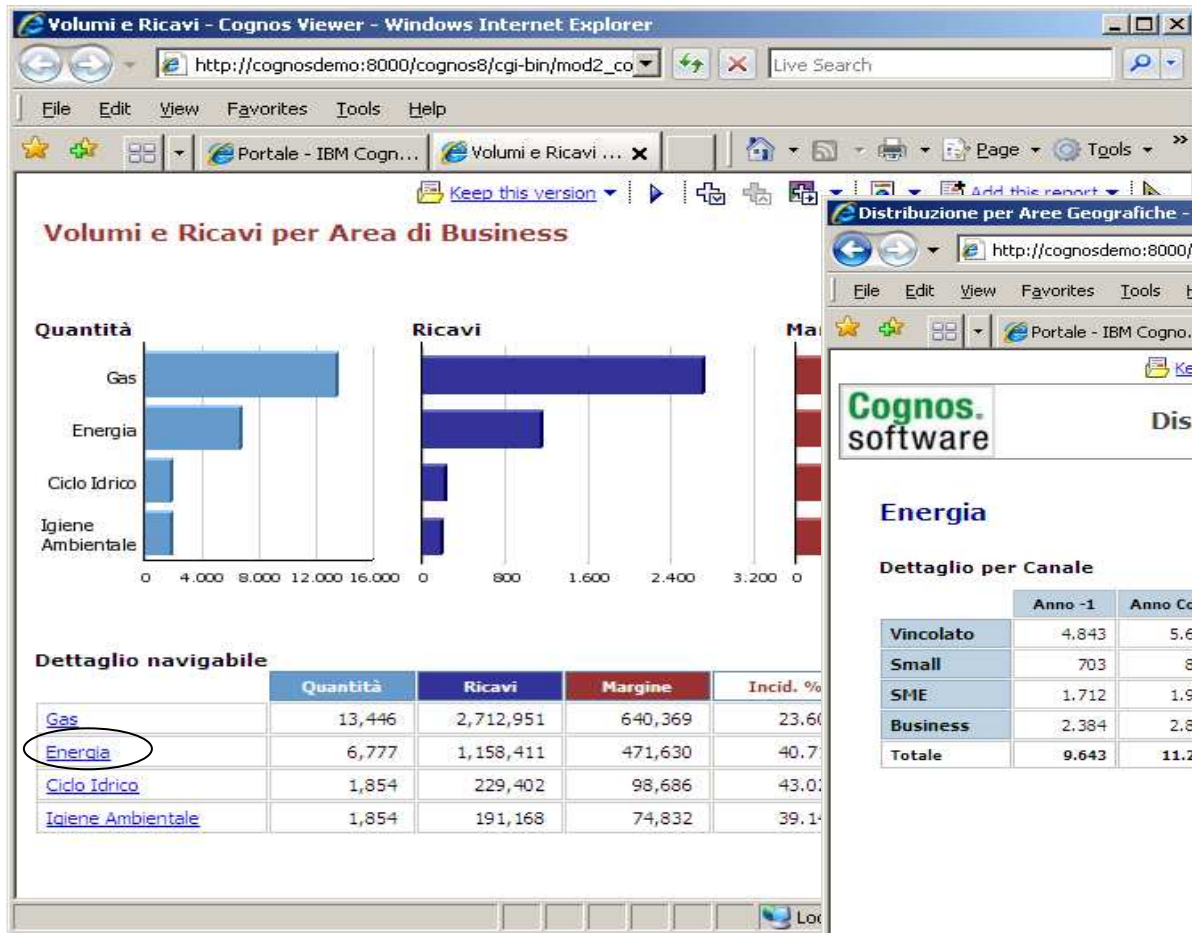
Volumi e Ricavi - Cognos Viewer - Windows Internet Explorer

http://cognosdemo:8000/cognos8/cgi-bin/mod2_co

Live Search

File Edit View Favorites Tools Help

Portale - IBM Cogn... Volumi e Ricavi ...

Page Tools

Keep this version

Add this report

Volumi e Ricavi per Area di Business

Quantità

Ricavi

Ma

Gas

Energia

Ciclo Idrico

Igiene Ambientale

0 4.000 8.000 12.000 16.000

0 800 1.600 2.400 3.200

0

Dettaglio navigabile

| | Quantità | Ricavi | Margine | Incid. % |
|---|---|---|---|---|
| Gas | 13,446 | 2,712,951 | 640,369 | 23.6 |
| Energia | 6,777 | 1,158,411 | 471,630 | 40.7 |
| Ciclo Idrico | 1,854 | 229,402 | 98,686 | 43.0 |
| Igiene Ambientale | 1,854 | 191,168 | 74,832 | 39.1 |

Loc

Distribuzione per Aree Geografiche -

http://cognosdemo:8000/

File Edit View Favorites Tools

Portale - IBM Cogno.

Ke

Cognos. software

Dis

Energia

Dettaglio per Canale

| | Anno -1 | Anno Co |
|---|---|---|
| Vincolato | 4.843 | 5.6 |
| Small | 703 | 8 |
| SME | 1.712 | 1.9 |
| Business | 2.384 | 2.8 |
| Totale | 9.643 | 11.2 |